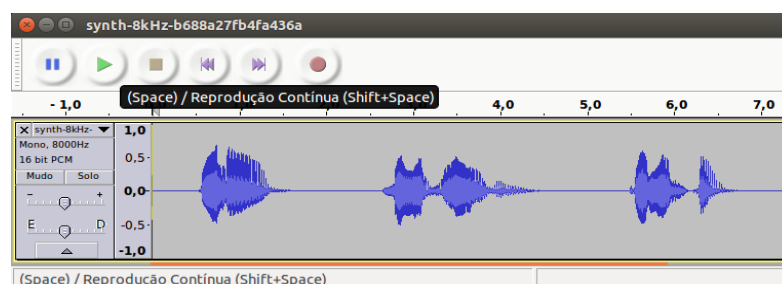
synth-8kHz-b688a27fb4fa436a

(Space) / Reprodução Contínua (Shift+Space)

- 1,0

4,0 5,0 6,0 7,0

synth-8kHz-
Mono, 8000Hz
16 bit PCM
Mudo Solo
- +
E D

1,0
0,5
0,0-
-0,5
-1,0

(Space) / Reprodução Contínua (Shift+Space)